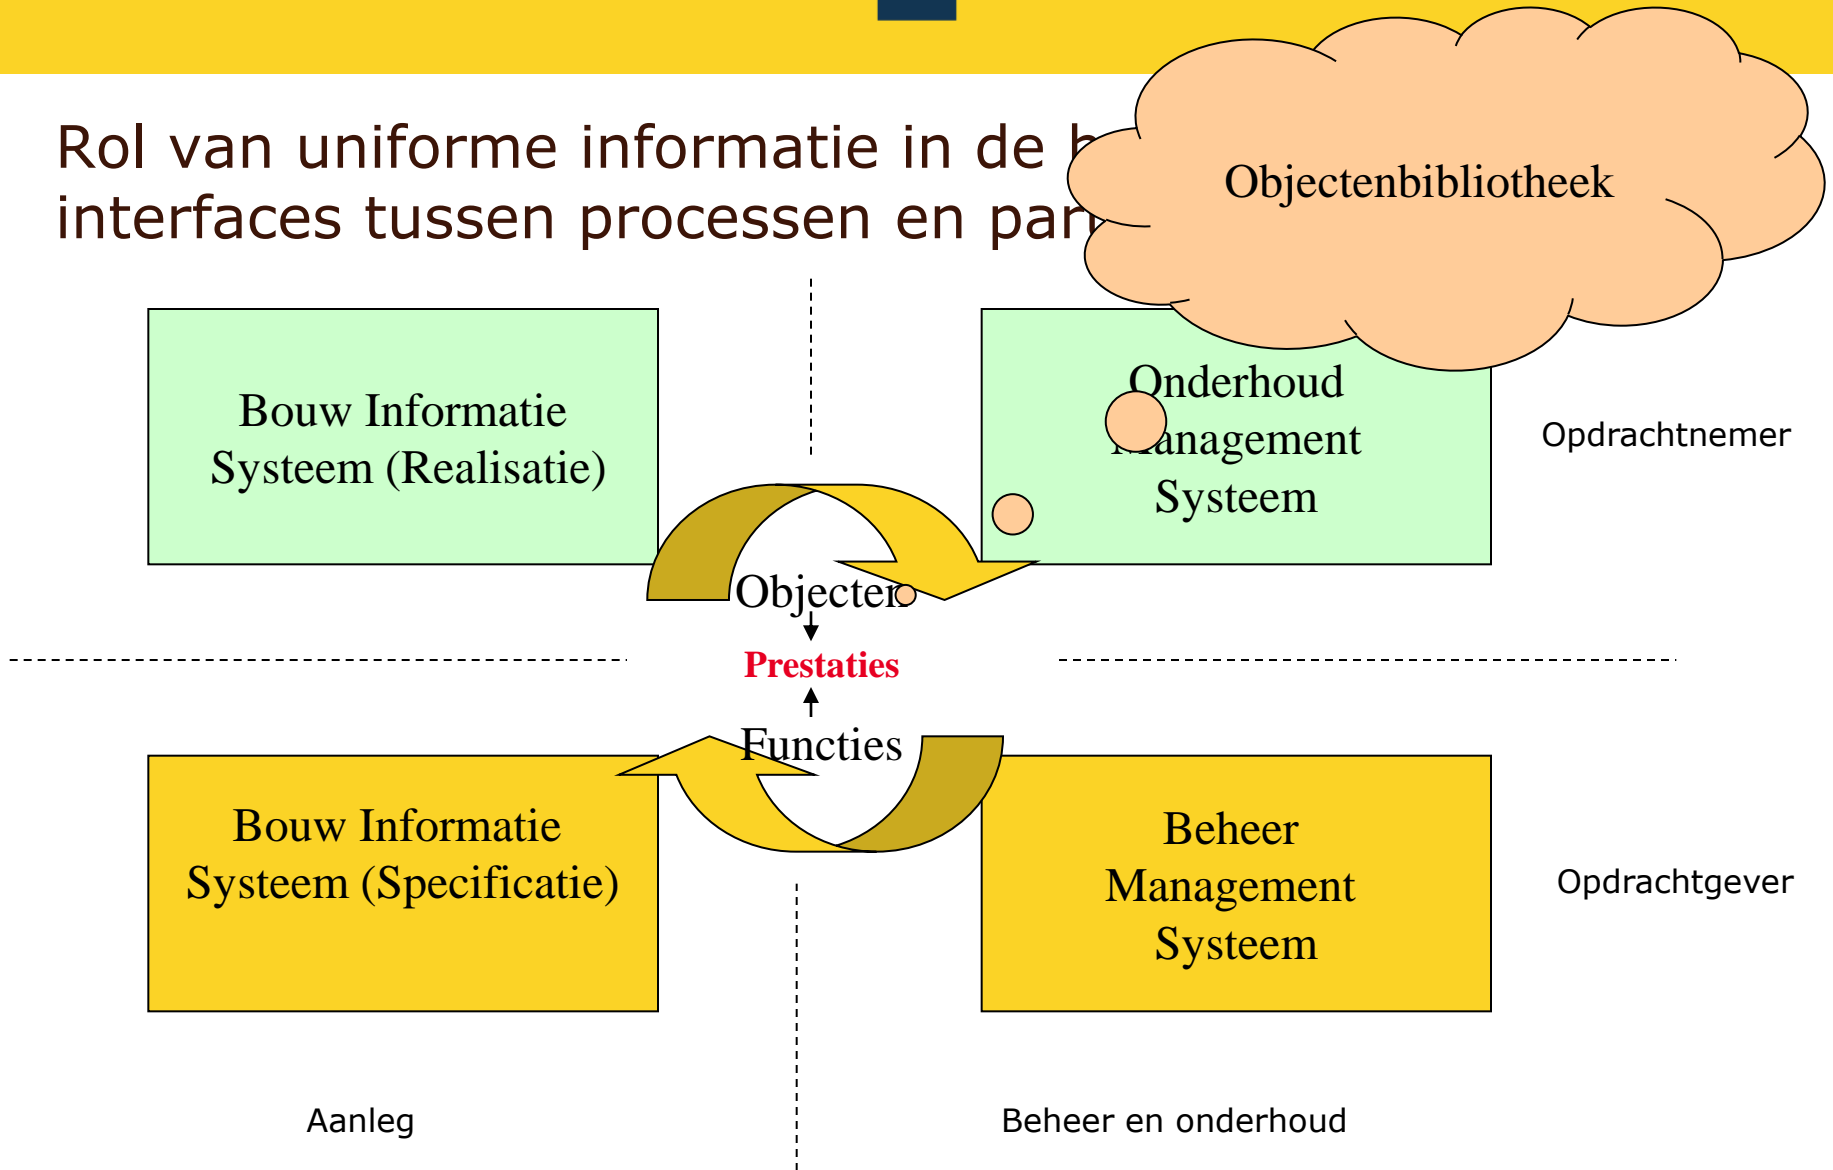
Rol van uniforme informatie in de b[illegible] interfaces tussen processen en par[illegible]

Objectenbibliotheek

Bouw Informatie Systeem (Realisatie)

Onderhoud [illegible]anagement Systeem

Opdrachtnemer

Objecten

Prestaties

Functies

Bouw Informatie Systeem (Specificatie)

Beheer Management Systeem

Opdrachtgever

Aanleg

Beheer en onderhoud